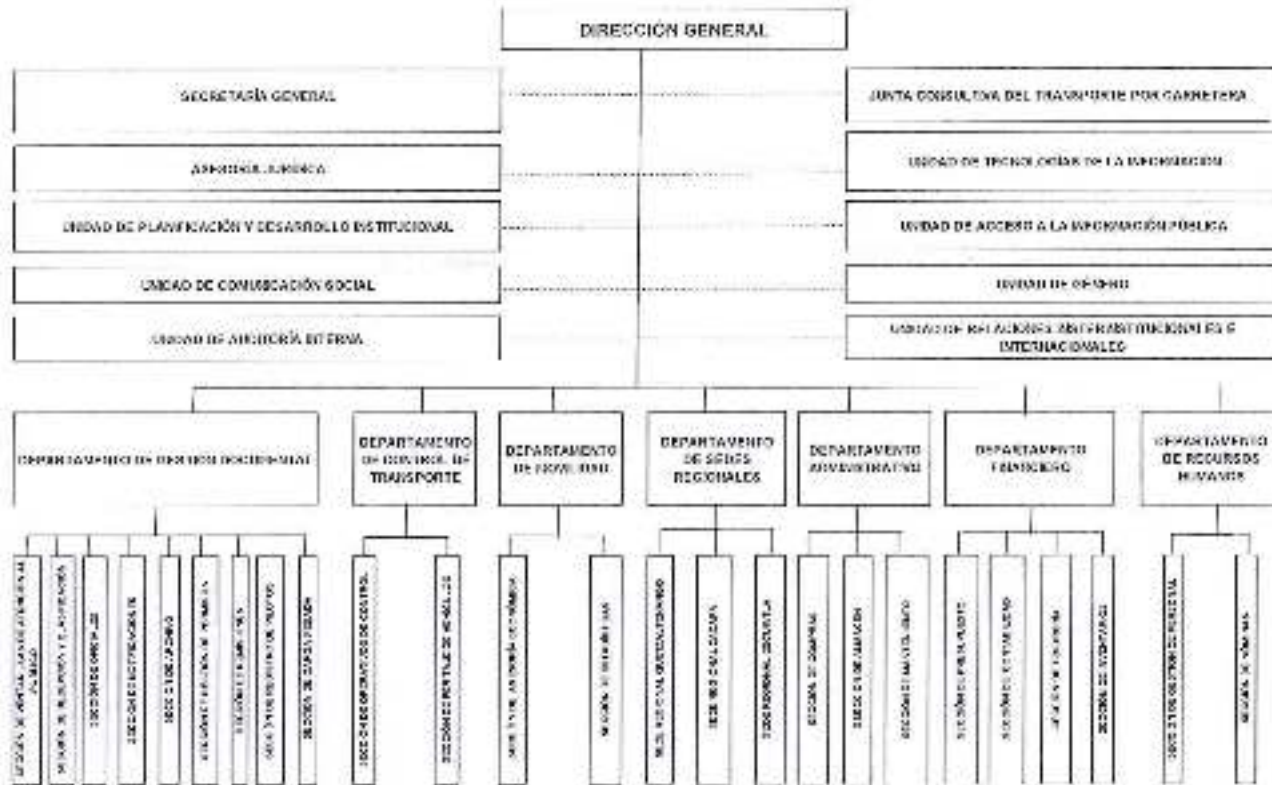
DIRECCIÓN GENERAL

SECRETARÍA GENERAL

ASESORÍA JURÍDICA

UNIDAD DE PLANIFICACIÓN Y DESARROLLO INSTITUCIONAL

UNIDAD DE COMUNICACIÓN SOCIAL

UNIDAD DE AUDITORÍA INTERNA

JUNTA CONSULTIVA DEL TRANSPORTE POR CARRETERA

UNIDAD DE TECNOLOGÍAS DE LA INFORMACIÓN

UNIDAD DE ACCESO A LA INFORMACIÓN PÚBLICA

UNIDAD DE GÉNERO

UNIDAD DE RELACIONES INTERINSTITUCIONALES E INTERNACIONALES

DEPARTAMENTO DE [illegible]

DEPARTAMENTO DE CONTROL DE TRANSPORTE

DEPARTAMENTO DE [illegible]

DEPARTAMENTO DE SEDES REGIONALES

DEPARTAMENTO ADMINISTRATIVO

DEPARTAMENTO FINANCIERO

DEPARTAMENTO DE RECURSOS HUMANOS

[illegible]

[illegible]

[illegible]

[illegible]

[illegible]

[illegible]

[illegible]

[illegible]

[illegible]

SECCIÓN DE OPERATIVOS DE CONTROL

SECCIÓN DE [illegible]

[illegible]

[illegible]

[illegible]

SEDE REGIONAL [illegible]

SEDE REGIONAL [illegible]

SECCIÓN DE COMPRAS

SECCIÓN DE ALMACÉN

SECCIÓN DE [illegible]

SECCIÓN DE PRESUPUESTO

SECCIÓN DE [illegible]

SECCIÓN DE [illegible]

SECCIÓN DE INVENTARIOS

SECCIÓN DE GESTIÓN DE PERSONAL

SECCIÓN DE NÓMINAS